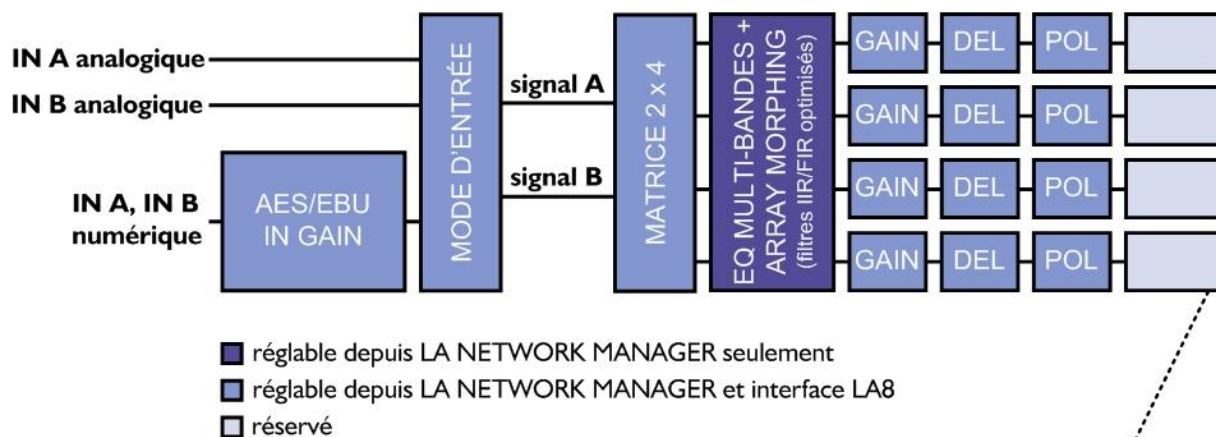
IN A analogique

IN B analogique

IN A, IN B numérique

AES/EBU IN GAIN

MODE D'ENTRÉE

signal A

signal B

MATRICE 2 x 4

EQ MULTI-BANDES + ARRAY MORPHING (filtres IIR/FIR optimisés)

GAIN DEL POL

GAIN DEL POL

GAIN DEL POL

GAIN DEL POL

réglable depuis LA NETWORK MANAGER seulement

réglable depuis LA NETWORK MANAGER et interface LA8

réservé